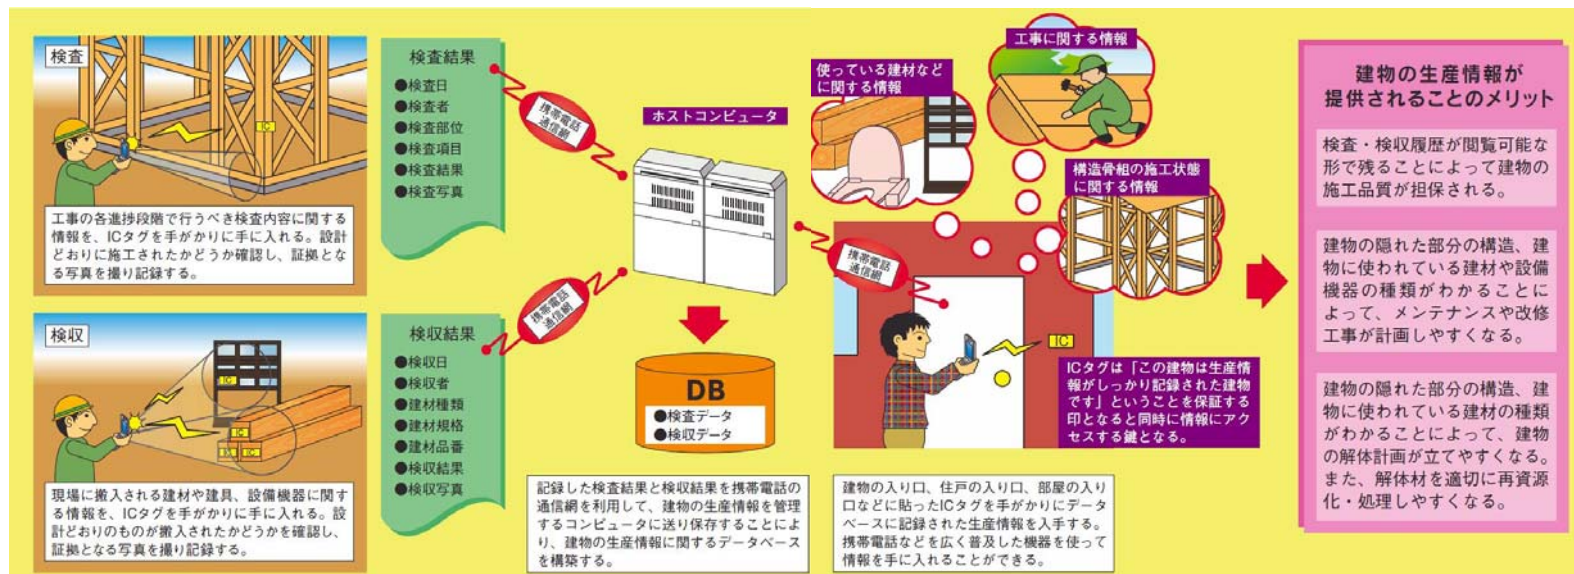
検査

IC

工事の各進捗段階で行うべき検査内容に関する情報を、ICタグを手がかりに手に入れる。設計どおりに施工されたかどうか確認し、証拠となる写真を撮り記録する。

検収

IC

IC

IC IC

現場に搬入される建材や建具、設備機器に関する情報を、ICタグを手がかりに手に入れる。設計どおりのものが搬入されたかどうかを確認し、証拠となる写真を撮り記録する。

検査結果
●検査日
●検査者
●検査部位
●検査項目
●検査結果
●検査写真

検収結果
●検収日
●検収者
●建材種類
●建材規格
●建材品番
●検収結果
●検収写真

携帯電話通信網

携帯電話通信網

ホストコンピュータ

DB
●検査データ
●検収データ

記録した検査結果と検収結果を携帯電話の通信網を利用して、建物の生産情報を管理するコンピュータに送り保存することにより、建物の生産情報に関するデータベースを構築する。

使っている建材などに関する情報

工事に関する情報

構造骨組の施工状態に関する情報

携帯電話通信網

IC

ICタグは「この建物は生産情報がしっかり記録された建物です」ということを保証する印となると同時に情報にアクセスする鍵となる。

建物の入り口、住戸の入り口、部屋の入り口などに貼ったICタグを手がかりにデータベースに記録された生産情報を入手する。携帯電話などを広く普及した機器を使って情報を手に入れることができる。

建物の生産情報が提供されることのメリット

検査・検収履歴が閲覧可能な形で残ることによって建物の施工品質が担保される。

建物の隠れた部分の構造、建物に使われている建材や設備機器の種類がわかることによって、メンテナンスや改修工事が計画しやすくなる。

建物の隠れた部分の構造、建物に使われている建材の種類がわかることによって、建物の解体計画が立てやすくなる。また、解体材を適切に再資源化・処理しやすくなる。